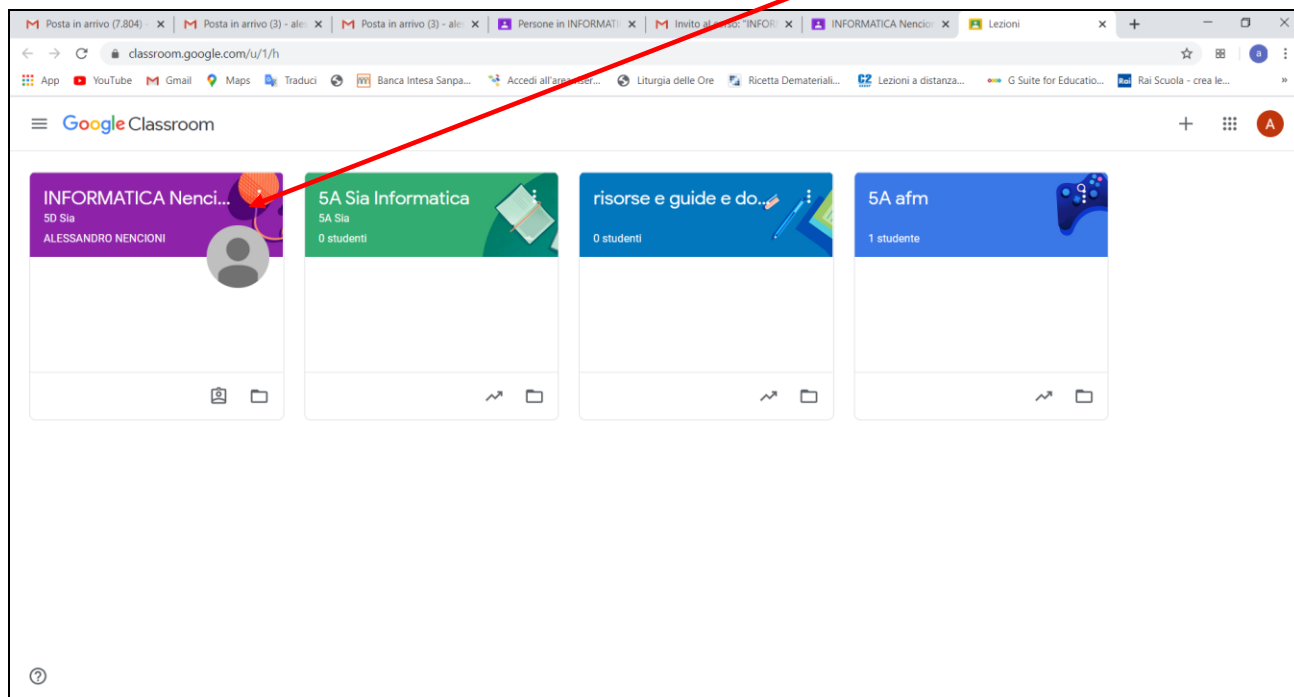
Posta in arrivo (7.804) ✕ | Posta in arrivo (3) - ale ✕ | Posta in arrivo (3) - ale ✕ | Persone in INFORMATI ✕ | Invito al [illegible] "INFOR ✕ | INFORMATICA Nencio ✕ | Lezioni ✕ | +

classroom.google.com/u/1/h

App YouTube Gmail Maps Traduci Banca Intesa Sanpa... Accedi all'area riser... Liturgia delle Ore Ricetta Dematериali... Lezioni a distanza... G Suite for Educatio... Rai Scuola - crea le... »

Google Classroom

A

INFORMATICA Nenci...
5D Sia
ALESSANDRO NENCIONI

5A Sia Informatica
5A Sia
0 studenti

risorse e guide e do...
0 studenti

5A afm
1 studente